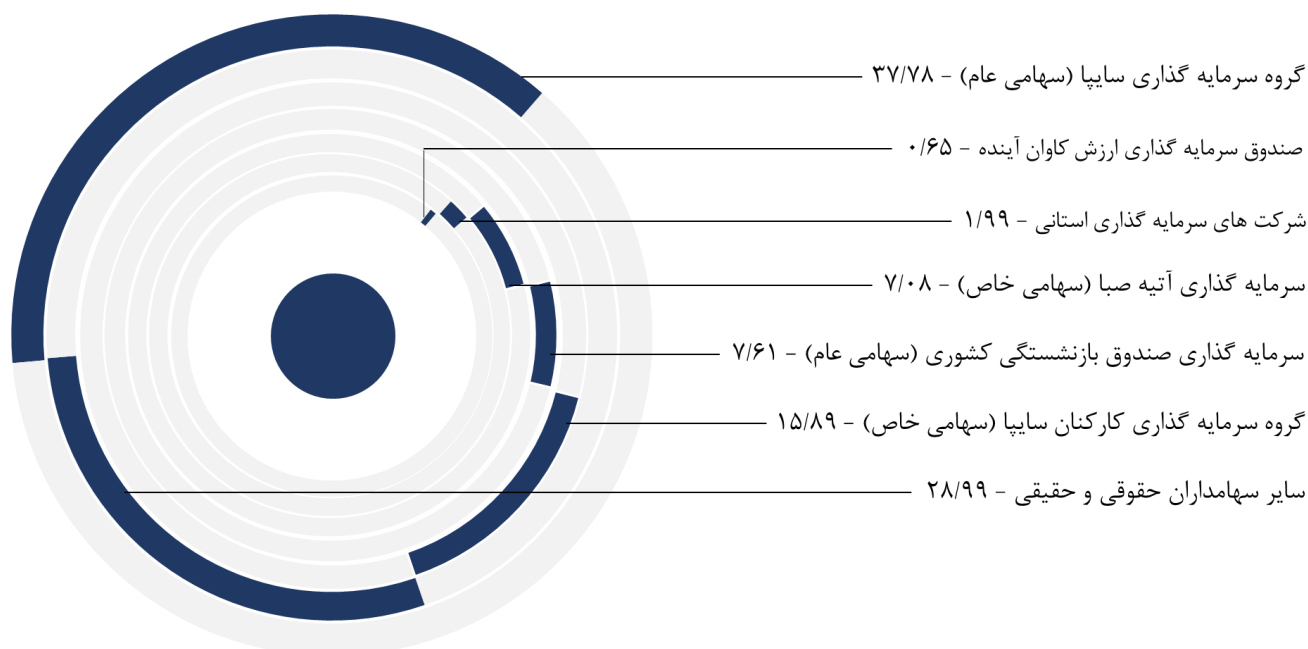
گروه سرمایه گذاری سایپا (سهامی عام) - ۳۷/۷۸

صندوق سرمایه گذاری ارزش کاوان آینده - ۰/۶۵

شرکت های سرمایه گذاری استانی - ۱/۹۹

سرمایه گذاری آتیه صبا (سهامی خاص) - ۷/۰۸

سرمایه گذاری صندوق بازنشستگی کشوری (سهامی عام) - ۷/۶۱

گروه سرمایه گذاری کارکنان سایپا (سهامی خاص) - ۱۵/۸۹

سایر سهامداران حقوقی و حقیقی - ۲۸/۹۹